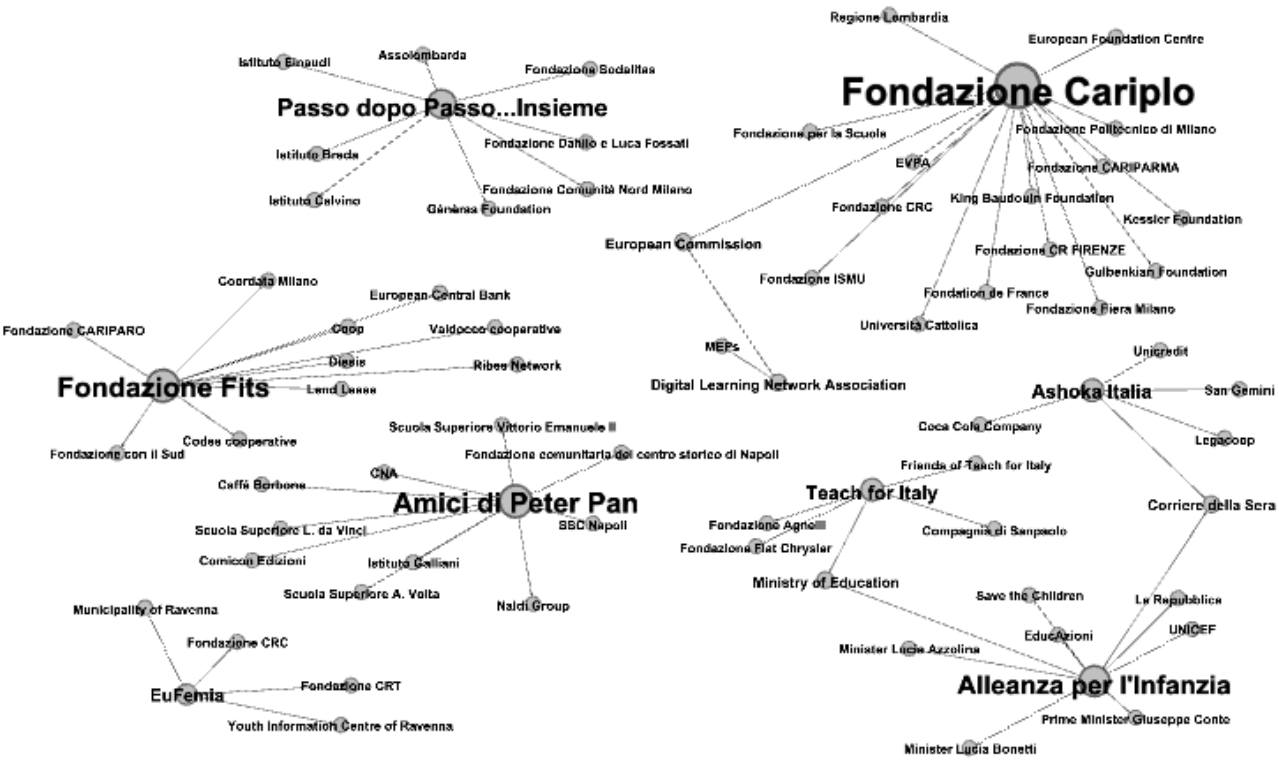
Regione Lombardia
European Foundation Centre
Fondazione Cariplo
Istituto Einaudi
Assolombarda
Fondazione Bodelites
Passo dopo Passo...Insieme
Fondazione per la Scuola
Fondazione Politecnico di Milano
Istituto Breda
Fondazione Danilo e Luca Fossati
EVPA
Fondazione CARIPARMA
Fondazione Comunità Nord Milano
Istituto Calvino
Générale Foundation
Fondazione CRC
King Baudouin Foundation
Kessler Foundation
European Commission
Fondazione CR FIRENZE
Fondazione ISMU
Gulbenkian Foundation
Coordata Milano
Fondation de France
European Central Bank
Fondazione Fiera Milano
Università Cattolica
Fondazione CARIPARO
Coop
Valdocco cooperative
MEPs
Diesis
Ribes Network
Unicredit
Fondazione Fits
Land Lease
Digital Learning Network Association
Ashoka Italia
San Gemini
Codes cooperative
Scuola Superiore Vittorio Emanuele II
Coca Cola Company
Legacoop
Fondazione con il Sud
Fondazione comunitaria del centro storico di Napoli
Friends of Teach for Italy
CNA
Caffè Borbone
Amici di Peter Pan
Teach for Italy
Corriere della Sera
SSC Napoli
Scuola Superiore L. da Vinci
Fondazione Agnelli
Compagnia di Sanpaolo
Comicon Edizioni
Fondazione Fiat Chrysler
Istituto Galliani
Ministry of Education
Scuola Superiore A. Volta
Save the Children
La Repubblica
Municipality of Ravenna
Naldi Group
UNICEF
Fondazione CRC
EducAzioni
Minister Lucia Azzolina
Fondazione CRT
EuFemia
Alleanza per l'Infanzia
Youth Information Centre of Ravenna
Prime Minister Giuseppe Conte
Minister Lucia Bonetti